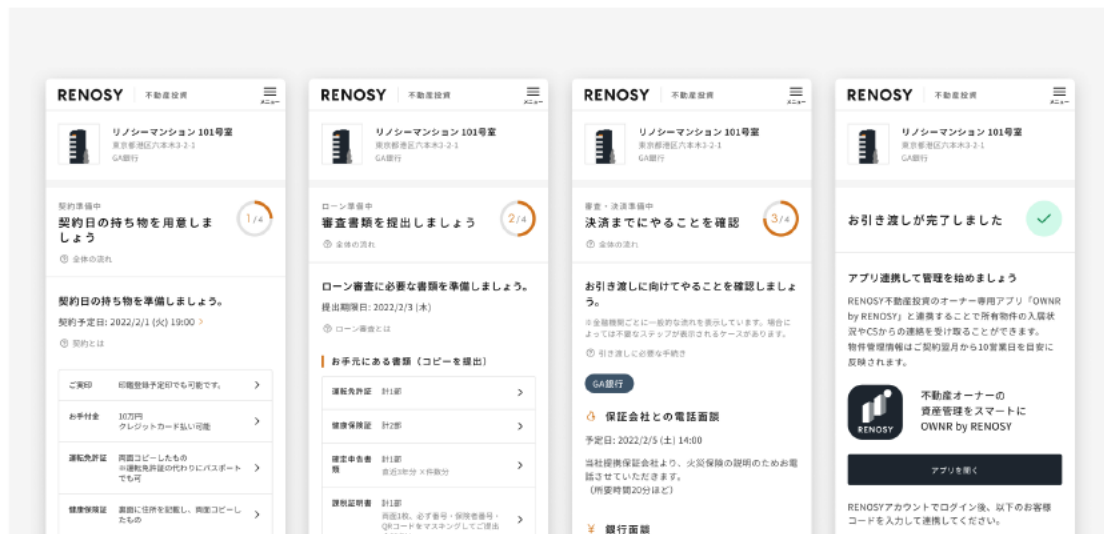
RENOSY 不動産投資 メニュー

リノシーマンション 101号室
東京都港区六本木3-2-1
GA銀行

契約準備中
契約日の持ち物を用意しましょう
1/4
全体の流れ

契約日の持ち物を準備しましょう。
契約予定日：2022/2/1 (火) 19:00
契約とは

| ご実印 | 印鑑登録予定印でも可能です。 |
|---|---|
| お手付金 | 10万円 クレジットカード払い可能 |
| 運転免許証 | 両面コピーしたもの ※運転免許証の代わりにパスポートでも可 |
| 健康保険証 | 裏面に住所を記載し、両面コピーしたもの |

RENOSY 不動産投資 メニュー

リノシーマンション 101号室
東京都港区六本木3-2-1
GA銀行

ローン審査中
審査書類を提出しましょう
2/4
全体の流れ

ローン審査に必要な書類を準備しましょう。
提出期限日：2022/2/3 (木)
ローン審査とは

お手元にある書類（コピーを提出）

| 運転免許証 | 計1部 |
|---|---|
| 健康保険証 | 計2部 |
| 確定申告書類 | 計1部 直近3年分 ×件数分 |
| 課税証明書 | 計1部 両面1枚、必ず番号・保険者番号・QRコードをマスキングしてご提出 |

RENOSY 不動産投資 メニュー

リノシーマンション 101号室
東京都港区六本木3-2-1
GA銀行

審査・決済準備中
決済までにやることを確認
3/4
全体の流れ

お引き渡しに向けてやることを確認しましょう。
※金融機関ごとに一般的な流れを表示しています。場合によっては不要なステップが表示されるケースがあります。
引き渡しに必要な手続き

GA銀行

保証会社との電話面談
予定日：2022/2/5 (土) 14:00
当社提携保証会社より、火災保険の説明のためお電話させていただきます。
（所要時間20分ほど）

銀行面談

RENOSY 不動産投資 メニュー

リノシーマンション 101号室
東京都港区六本木3-2-1
GA銀行

お引き渡しが完了しました

アプリ連携して管理を始めましょう
RENOSY不動産投資のオーナー専用アプリ「OWNR by RENOSY」と連携することで所有物件の入居状況やCSからの連絡を受け取ることができます。
物件管理情報はご契約翌月から10営業日を目安に反映されます。

RENOSY
不動産オーナーの資産管理をスマートに
OWNR by RENOSY

アプリを開く

RENOSYアカウントでログイン後、以下のお客様コードを入力して連携してください。